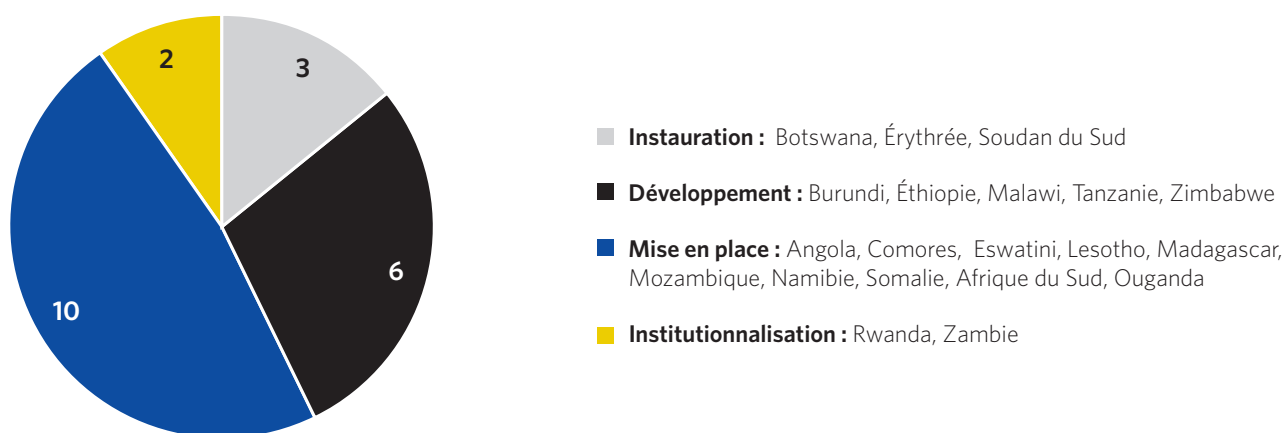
2
3
6
10

Instauration : Botswana, Érythrée, Soudan du Sud

Développement : Burundi, Éthiopie, Malawi, Tanzanie, Zimbabwe

Mise en place : Angola, Comores, Eswatini, Lesotho, Madagascar, Mozambique, Namibie, Somalie, Afrique du Sud, Ouganda

Institutionnalisation : Rwanda, Zambie